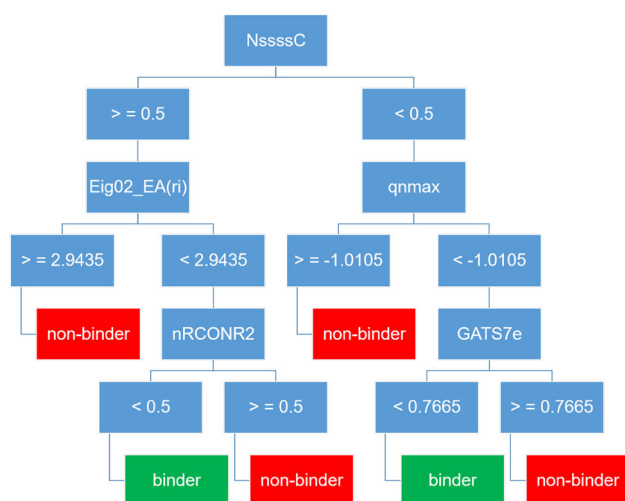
NssssC

> = 0.5

< 0.5

Eig02_EA(ri)

qnmax

> = 2.9435

< 2.9435

> = -1.0105

< -1.0105

non-binder

nRCONR2

non-binder

GATS7e

< 0.5

> = 0.5

< 0.7665

> = 0.7665

binder

non-binder

binder

non-binder